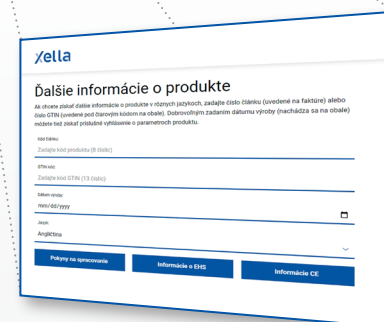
xella

Ďalšie informácie o produkte

Ak chcete získať ďalšie informácie o produkte v rôznych jazykoch, zadajte číslo článku (uvedené na faktúre) alebo číslo GTIN (uvedené pod čiarovým kódom na obale). Dobrovoľným zadaním dátumu výroby (nachádza sa na obale) môžete tiež získať príslušné vyhlásenie o parametroch produktu.

Kód článku
Zadajte kód produktu (8 číslic)

GTIN kód
Zadajte kód GTIN (13 číslic)

Dátum výroby
mm/dd/yyyy

Jazyk
Angličtina

Pokyny na spracovanie
Informácie o EHS
Informácie CE